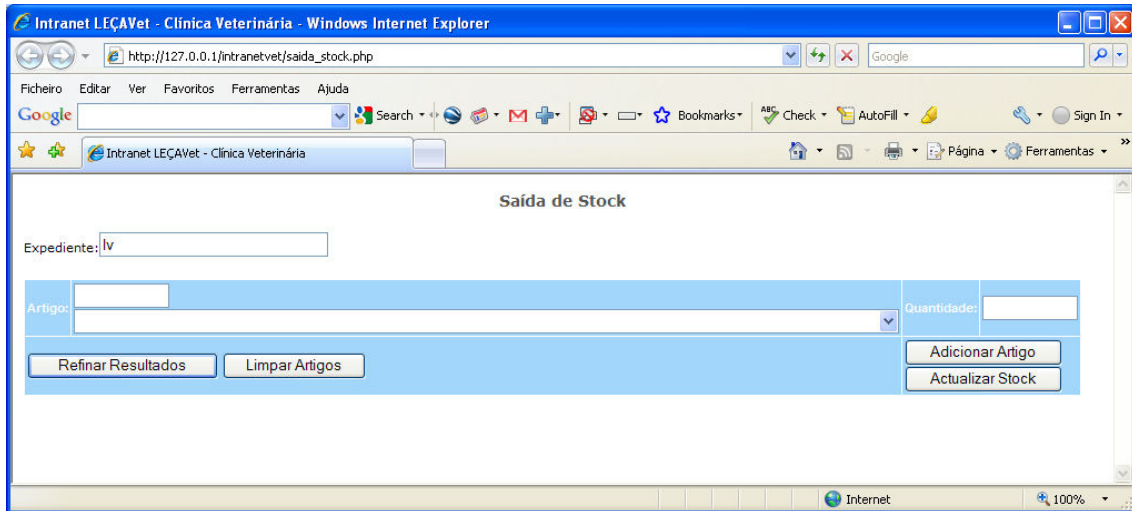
Intranet LEÇAVet - Clínica Veterinária - Windows Internet Explorer

http://127.0.0.1/intranetvet/saida_stock.php

Google

Ficheiro Editar Ver Favoritos Ferramentas Ajuda

Google

Search · Bookmarks· Check · AutoFill · Sign In ·

Intranet LEÇAVet - Clínica Veterinária

Página · Ferramentas ·

Saída de Stock

Expediente: lv

Artigo:

Quantidade:

Refinar Resultados

Limpar Artigos

Adicionar Artigo

Actualizar Stock

Internet

100%